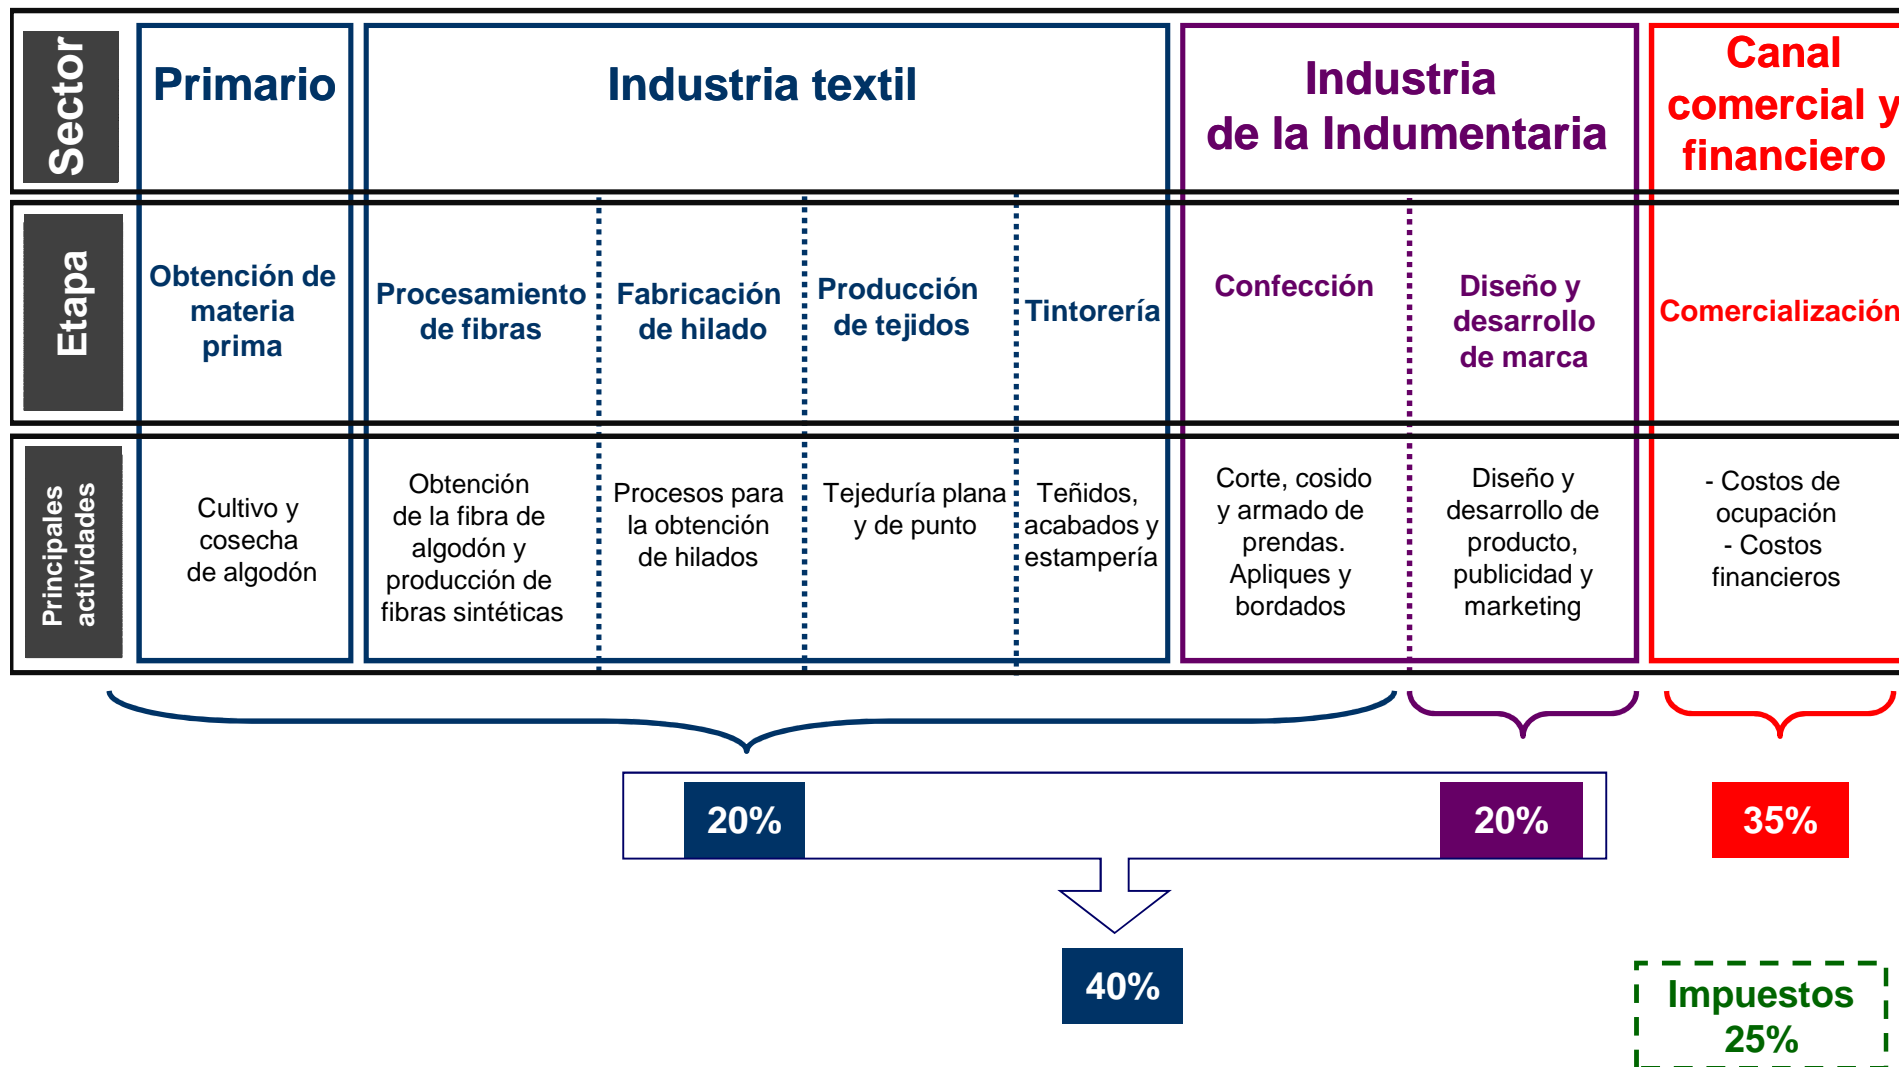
| Sector | Primario | Industria textil | | | | Industria de la Indumentaria | | Canal comercial y financiero |
|---|---|---|---|---|---|---|---|---|
| Etapa | Obtención de materia prima | Procesamiento de fibras | Fabricación de hilado | Producción de tejidos | Tintorería | Confección | Diseño y desarrollo de marca | Comercialización |
| Principales actividades | Cultivo y cosecha de algodón | Obtención de la fibra de algodón y producción de fibras sintéticas | Procesos para la obtención de hilados | Tejeduría plana y de punto | Teñidos, acabados y estampería | Corte, cosido y armado de prendas. Apliques y bordados | Diseño y desarrollo de producto, publicidad y marketing | - Costos de ocupación - Costos financieros |

20%

20%

35%

40%

Impuestos 25%